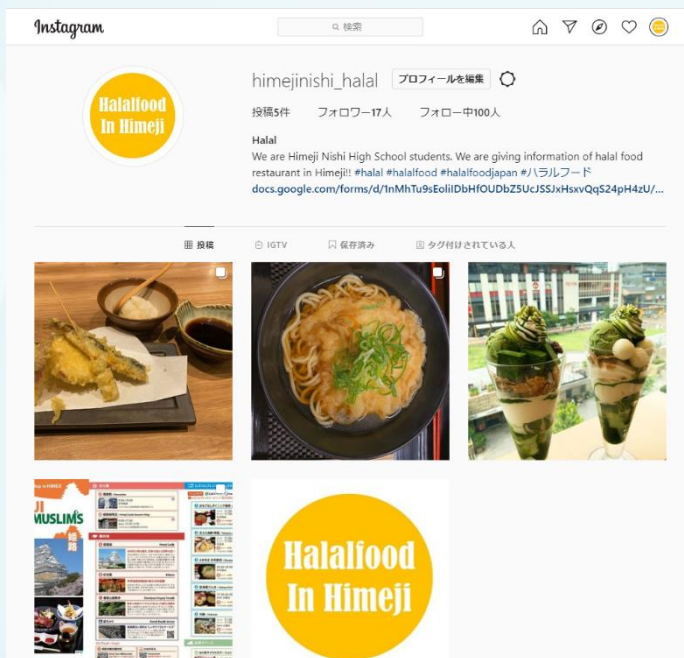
Instagram

検索

Halalfood In Himeji

himejinishi_halal プロフィールを編集

投稿5件 フォロワー17人 フォロー中100人

Halal
We are Himeji Nishi High School students. We are giving information of halal food restaurant in Himeji!! #halal #halalfood #halalfoodjapan #ハラルフード
docs.google.com/forms/d/1nMhTu9sEoliIDbHfOUDbZ5UcJSSJxHsxvQqS24pH4zU/...

投稿 IGTV 保存済み タグ付けされている人

MUSLIMS

姫路

Halalfood In Himeji